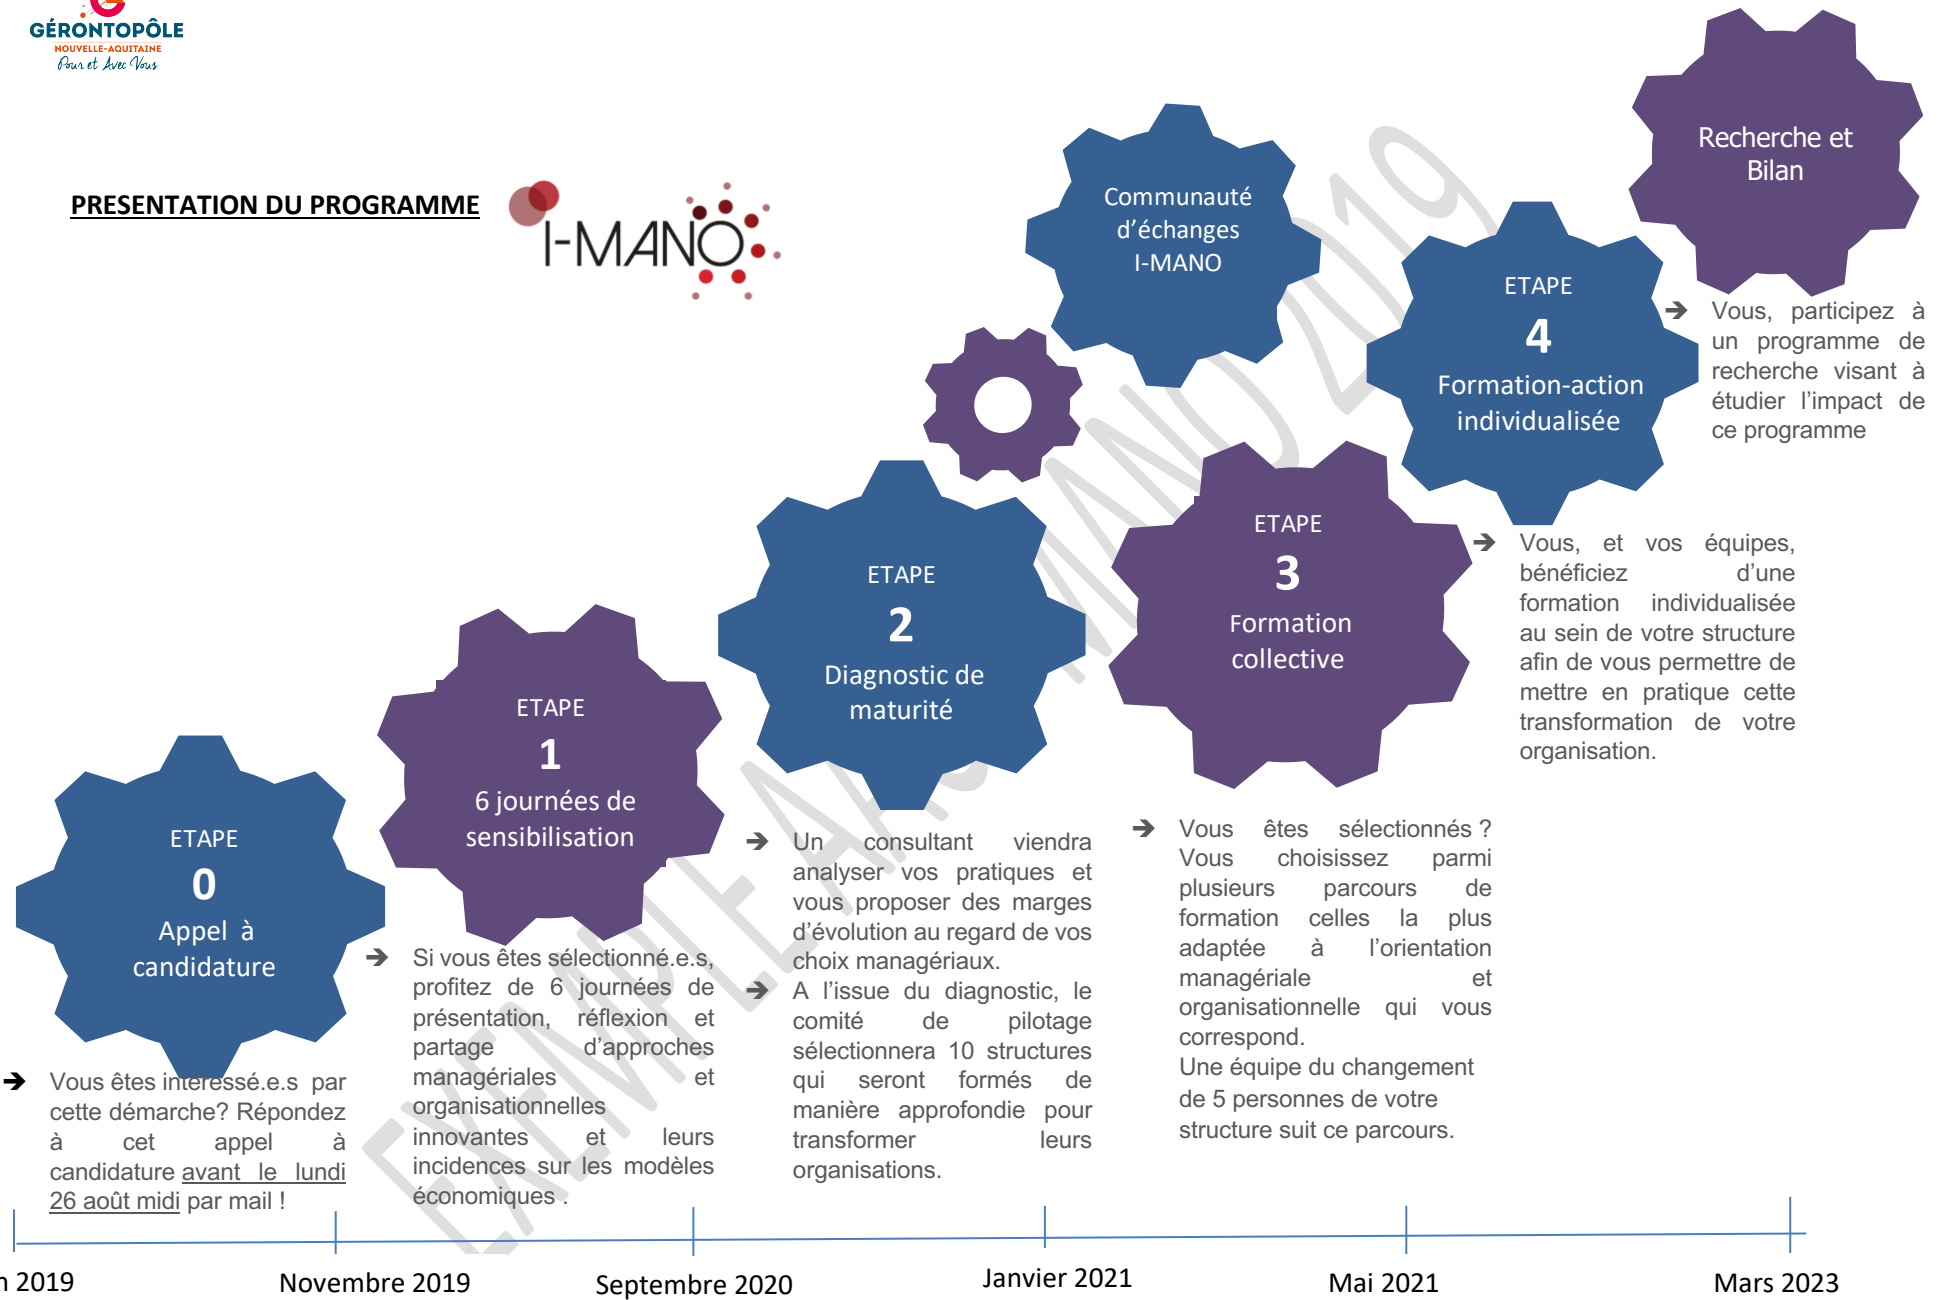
GÉRONTOPÔLE
NOUVELLE-AQUITAINE
Pour et Avec Vous

PRESENTATION DU PROGRAMME

I-MANO

Recherche et Bilan

Communauté d'échanges I-MANO

ETAPE
4
Formation-action individualisée

➔ Vous, participez à un programme de recherche visant à étudier l'impact de ce programme

ETAPE
3
Formation collective

➔ Vous, et vos équipes, bénéficiez d'une formation individualisée au sein de votre structure afin de vous permettre de mettre en pratique cette transformation de votre organisation.

ETAPE
2
Diagnostic de maturité

ETAPE
1
6 journées de sensibilisation

ETAPE
0
Appel à candidature

➔ Un consultant viendra analyser vos pratiques et vous proposer des marges d'évolution au regard de vos choix managériaux.

➔ A l'issue du diagnostic, le comité de pilotage sélectionnera 10 structures qui seront formés de manière approfondie pour transformer leurs organisations.

➔ Vous êtes sélectionnés ? Vous choisissez parmi plusieurs parcours de formation celles la plus adaptée à l'orientation managériale et organisationnelle qui vous correspond.
Une équipe du changement de 5 personnes de votre structure suit ce parcours.

➔ Si vous êtes sélectionné.e.s, profitez de 6 journées de présentation, réflexion et partage d'approches managériales et organisationnelles innovantes et leurs incidences sur les modèles économiques .

➔ Vous êtes intéressé.e.s par cette démarche? Répondez à cet appel à candidature avant le lundi 26 août midi par mail !

EXEMPLE AAC I-MANO 2019

n 2019
Novembre 2019
Septembre 2020
Janvier 2021
Mai 2021
Mars 2023